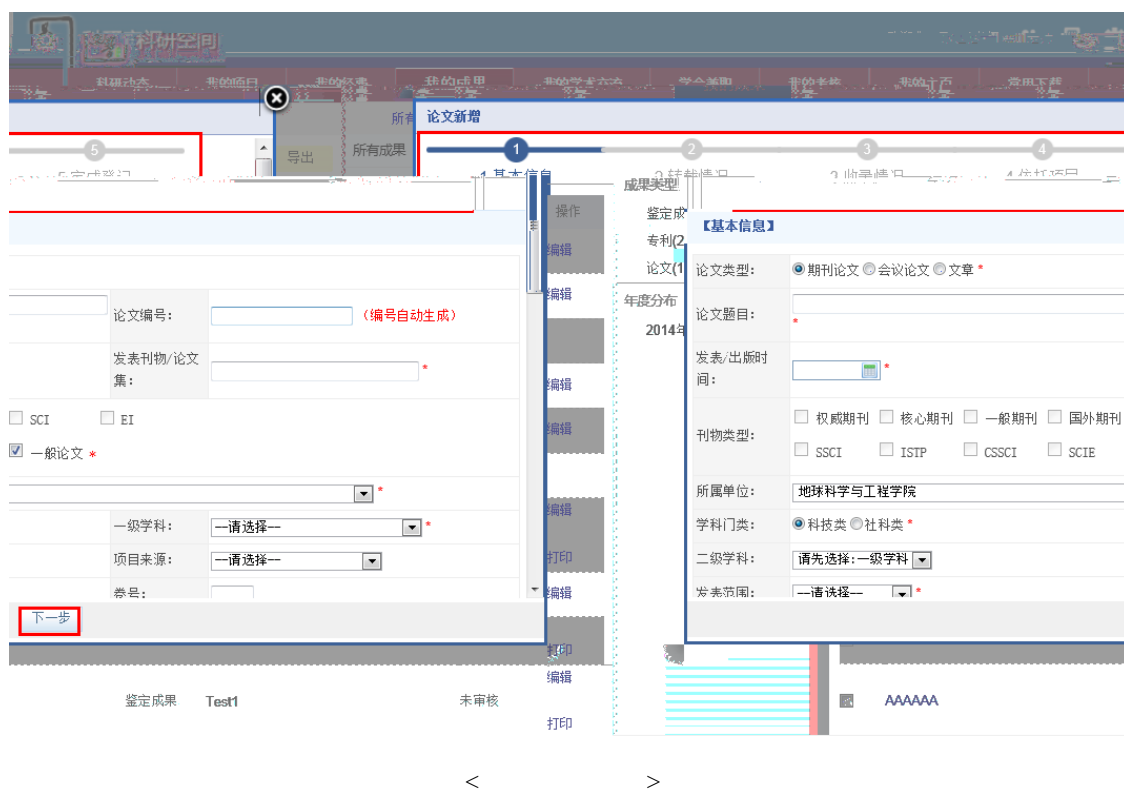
科研空间

科研动态 我的项目 我的经费 我的成果 我的学术交流 学会兼职 我的考核 我的计划 常用下载

所有

5 5.完成登记

导出

所有成果

论文新增

1 2 3 4

1.基本信息 2.转载情况 3.收录情况 4.依托项目

成果类型

鉴定成

专利(2

论文(1

年度分布

2014年

操作

编辑

编辑

编辑

编辑

编辑

打印

编辑

打印

编辑

打印

论文编号: （编号自动生成）

发表刊物/论文集: *

☐ SCI ☐ EI

☑ 一般论文 *

*

一级学科: --请选择-- *

项目来源: --请选择--

卷号:

下一步

【基本信息】

论文类型: ◉ 期刊论文 ○ 会议论文 ○ 文章 *

论文题目: *

发表/出版时间: *

刊物类型: ☐ 权威期刊 ☐ 核心期刊 ☐ 一般期刊 ☐ 国外期刊 ☐ SSCI ☐ ISTP ☐ CSSCI ☐ SCIE

所属单位: 地球科学与工程学院

学科门类: ◉ 科技类 ○ 社科类 *

二级学科: 请先选择:一级学科

发表范围: --请选择-- *

鉴定成果 Test1 未审核

AAAAAA

< >